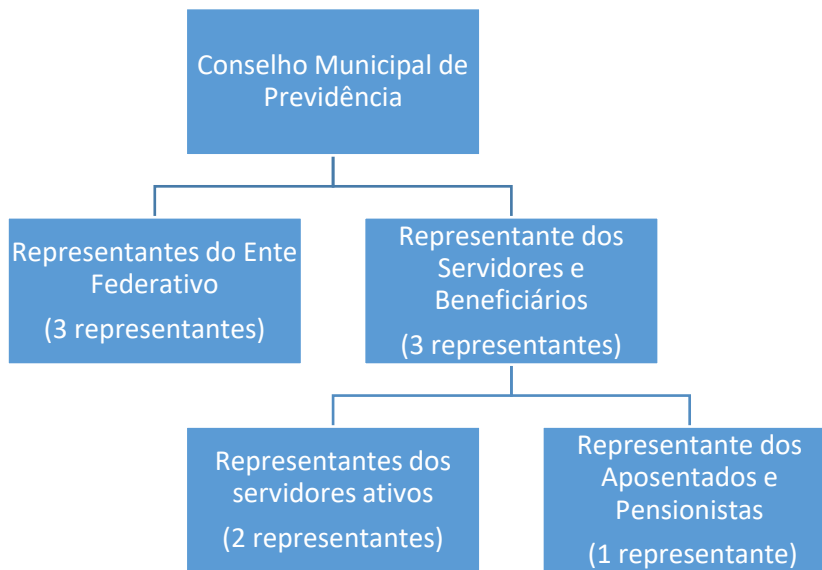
Conselho Municipal de Previdência

Representantes do Ente Federativo

(3 representantes)

Representante dos Servidores e Beneficiários

(3 representantes)

Representantes dos servidores ativos

(2 representantes)

Representante dos Aposentados e Pensionistas

(1 representante)